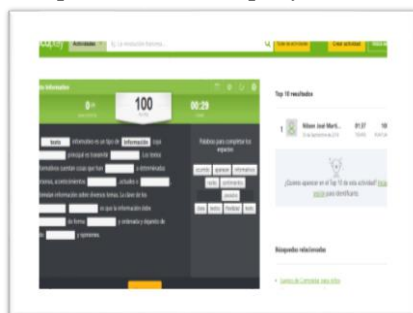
Actividades
Top 10 resultados
1 Nilson José Mart... 01:27 10
100
00:29
o informativo
texto
información
Palabras para completar los espacios
¿Quieres aparecer en el Top 10 de esta actividad? Inicia sesión para identificarte.
Búsquedas relacionadas
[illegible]